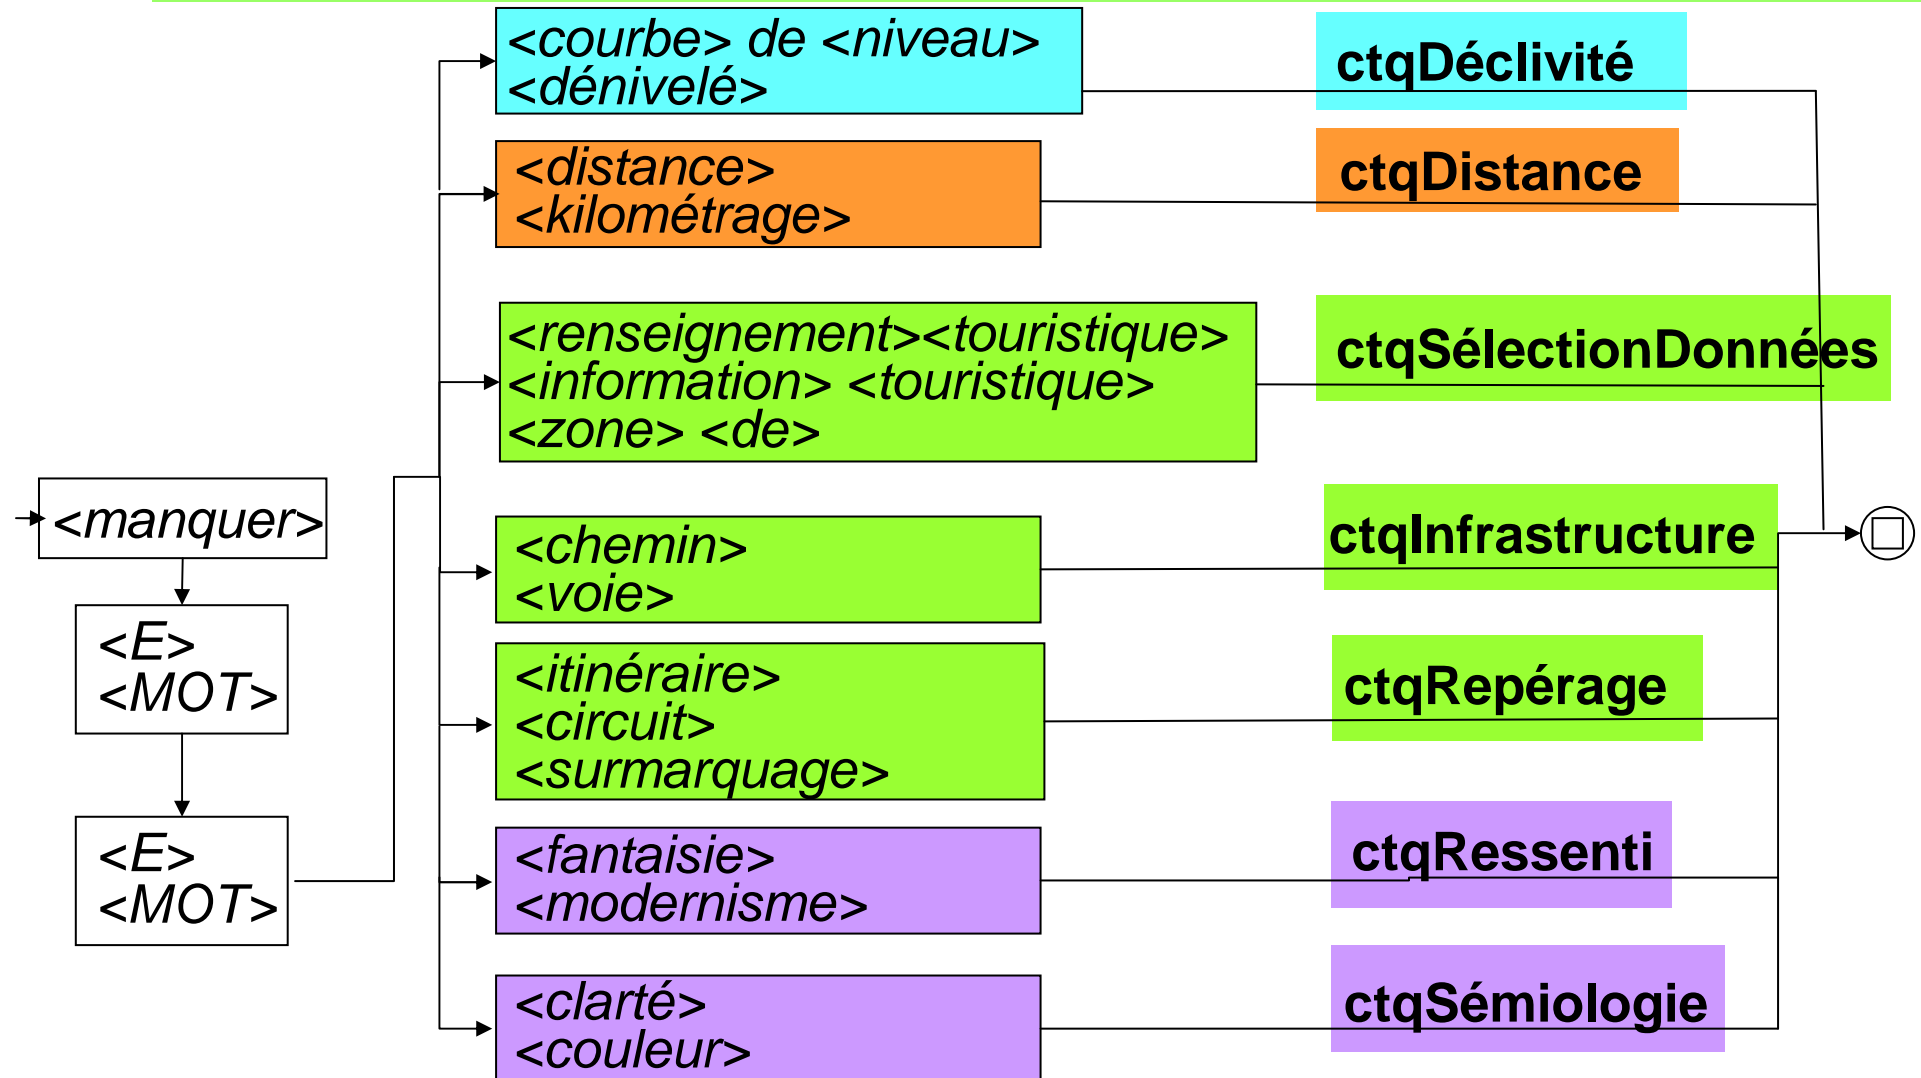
<manquer>

<E>
<MOT>

<E>
<MOT>

<courbe> de <niveau>
<dénivelé>

ctqDéclivité

<distance>
<kilométrage>

ctqDistance

<renseignement><touristique>
<information> <touristique>
<zone> <de>

ctqSélectionDonnées

<chemin>
<voie>

ctqInfrastructure

<itinéraire>
<circuit>
<surmarquage>

ctqRepérage

<fantaisie>
<modernisme>

ctqRessenti

<clarté>
<couleur>

ctqSémiologie